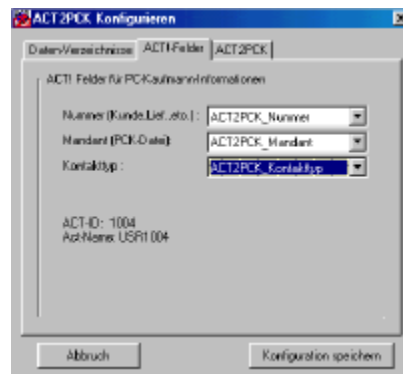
ACT2PCK Konfigurieren

Daten-Verzeichnisse | ACT!-Felder | ACT2PCK

ACT! Felder für PC-Kaufmann-Informationen

Nummer (Kunde,Lief.,etc.) : ACT2PCK_Nummer

Mandant (PCK-Datei): ACT2PCK_Mandant

Kontakttyp : ACT2PCK_Kontakttyp

ACT-ID: 1004
Act-Name: USR1004

Abbruch

Konfiguration speichern